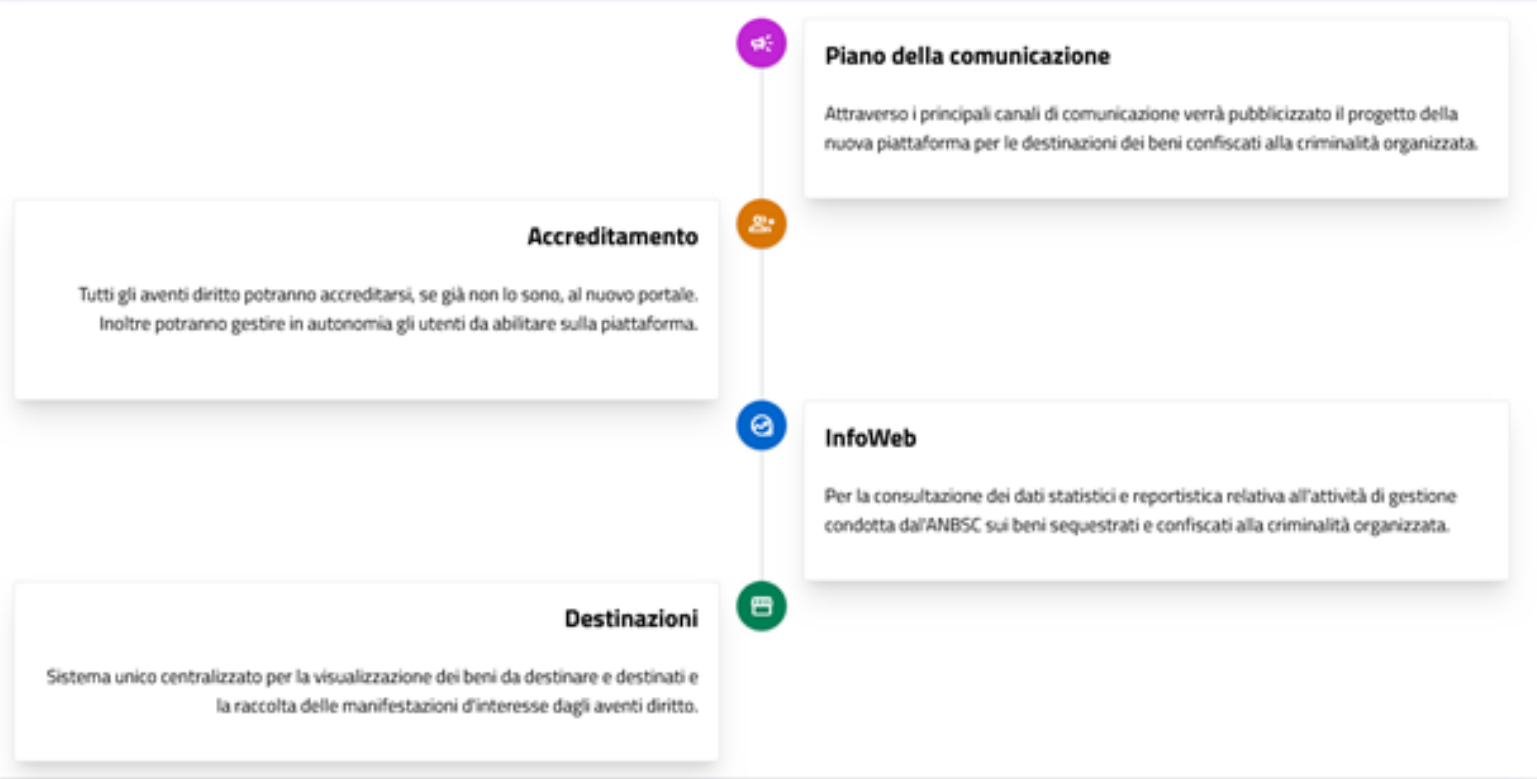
Piano della comunicazione

Attraverso i principali canali di comunicazione verrà pubblicizzato il progetto della nuova piattaforma per le destinazioni dei beni confiscati alla criminalità organizzata.

Accreditamento

Tutti gli aventi diritto potranno accreditarsi, se già non lo sono, al nuovo portale. Inoltre potranno gestire in autonomia gli utenti da abilitare sulla piattaforma.

InfoWeb

Per la consultazione dei dati statistici e reportistica relativa all'attività di gestione condotta dall'ANBSC sui beni sequestrati e confiscati alla criminalità organizzata.

Destinazioni

Sistema unico centralizzato per la visualizzazione dei beni da destinare e destinati e la raccolta delle manifestazioni d'interesse dagli aventi diritto.